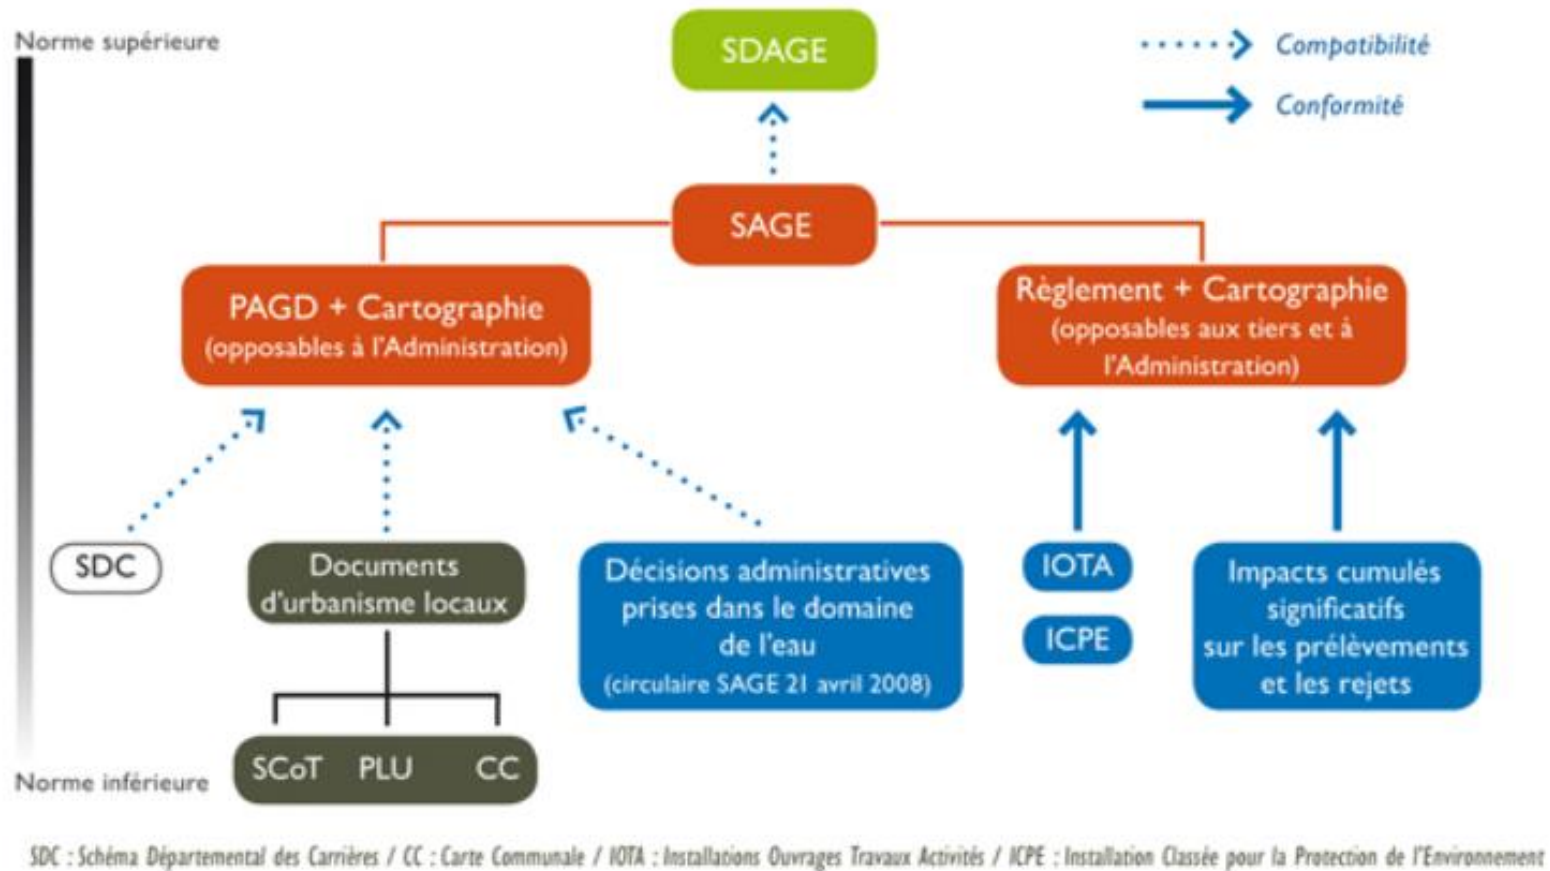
Norme supérieure

SDAGE

Compatibilité

Conformité

SAGE

PAGD + Cartographie
(opposables à l'Administration)

Règlement + Cartographie
(opposables aux tiers et à l'Administration)

SDC

Documents d'urbanisme locaux

Décisions administratives prises dans le domaine de l'eau
(circulaire SAGE 21 avril 2008)

IOTA

ICPE

Impacts cumulés significatifs sur les prélèvements et les rejets

SCoT PLU CC

Norme inférieure

SDC : Schéma Départemental des Carrières / CC : Carte Communale / IOTA : Installations Ouvrages Travaux Activités / ICPE : Installation Classée pour la Protection de l'Environnement